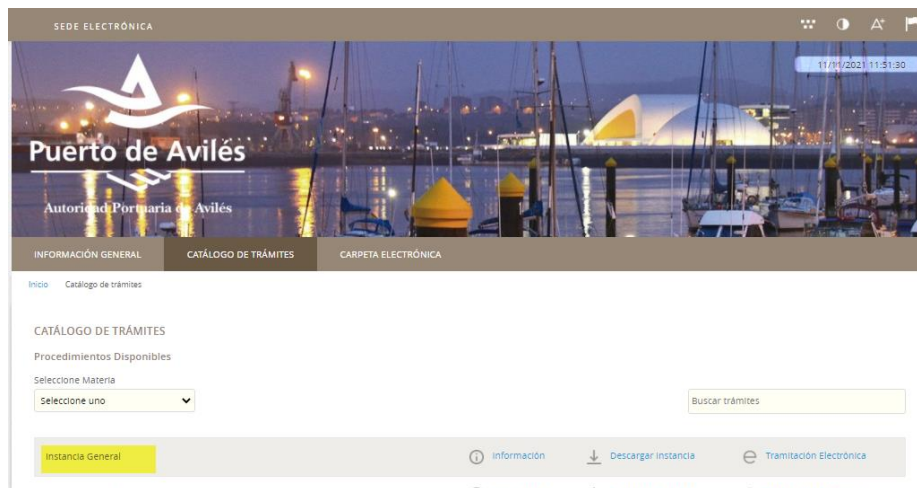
SEDE ELECTRÓNICA

11/11/2021 11:51:30

Puerto de Avilés

Autoridad Portuaria de Avilés

INFORMACIÓN GENERAL CATÁLOGO DE TRÁMITES CARPETA ELECTRÓNICA

Inicio Catálogo de trámites

CATÁLOGO DE TRÁMITES

Procedimientos Disponibles

Seleccione Materia

Seleccione uno

Buscar trámites

Instancia General

Información

Descargar instancia

Tramitación Electrónica